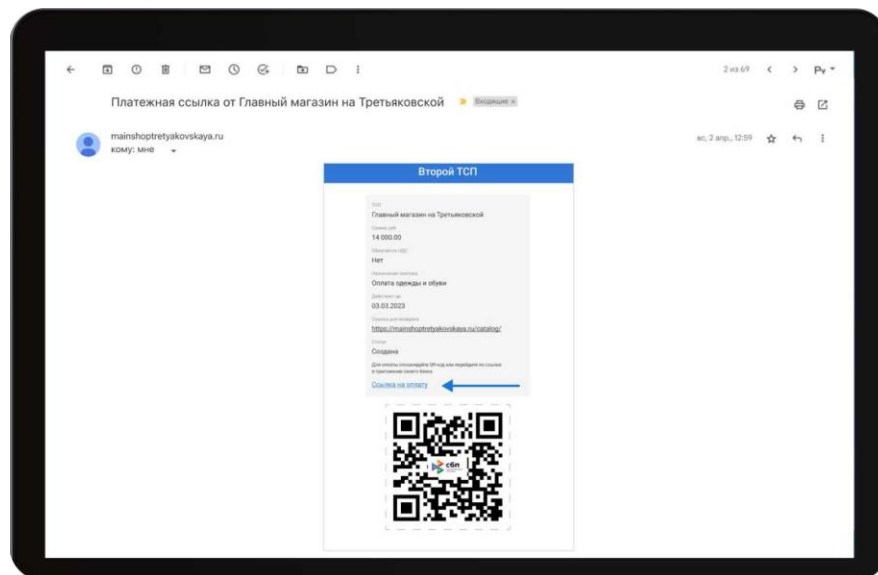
2 из 69 < > Ру

Платежная ссылка от Главный магазин на Третьяковской » Входящие ×

mainshoptretyakovskaya.ru
кому: мне

вс, 2 апр., 12:59

Второй ТСП

ТСП
Главный магазин на Третьяковской

Сумма, руб
14 000.00

Облагается НДС
Нет

Назначение платежа
Оплата одежды и обуви

Действует до
03.03.2023

Ссылка для возврата
https://mainshoptretyakovskaya.ru/catalog/

Статус
Создана

Для оплаты отсканируйте QR-код или перейдите по ссылке в приложение своего банка

Ссылка на оплату

сбп